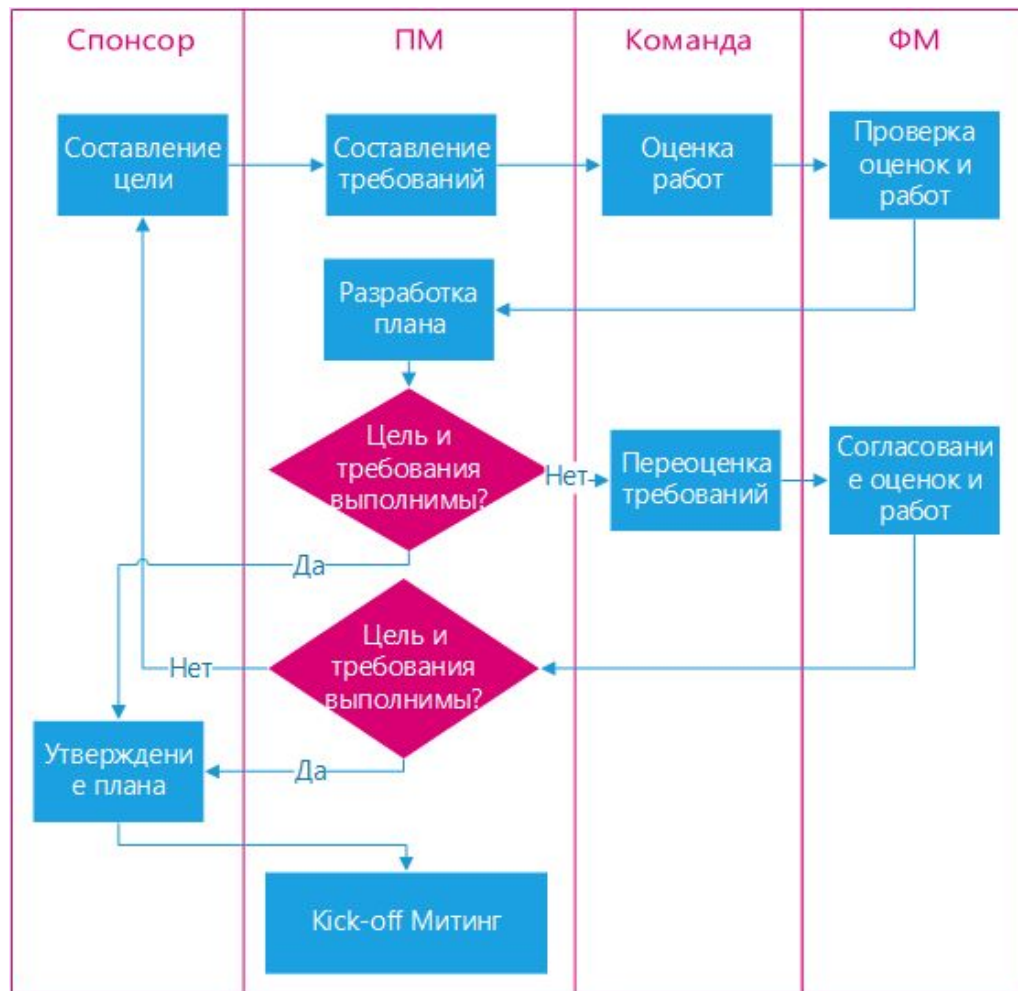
Спонсор

ПМ

Команда

ФМ

Составление цели

Составление требований

Оценка работ

Проверка оценок и работ

Разработка плана

Цель и требования выполнимы?

Нет

Переоценка требований

Согласование оценок и работ

Да

Цель и требования выполнимы?

Нет

Утверждение плана

Да

Kick-off Митинг